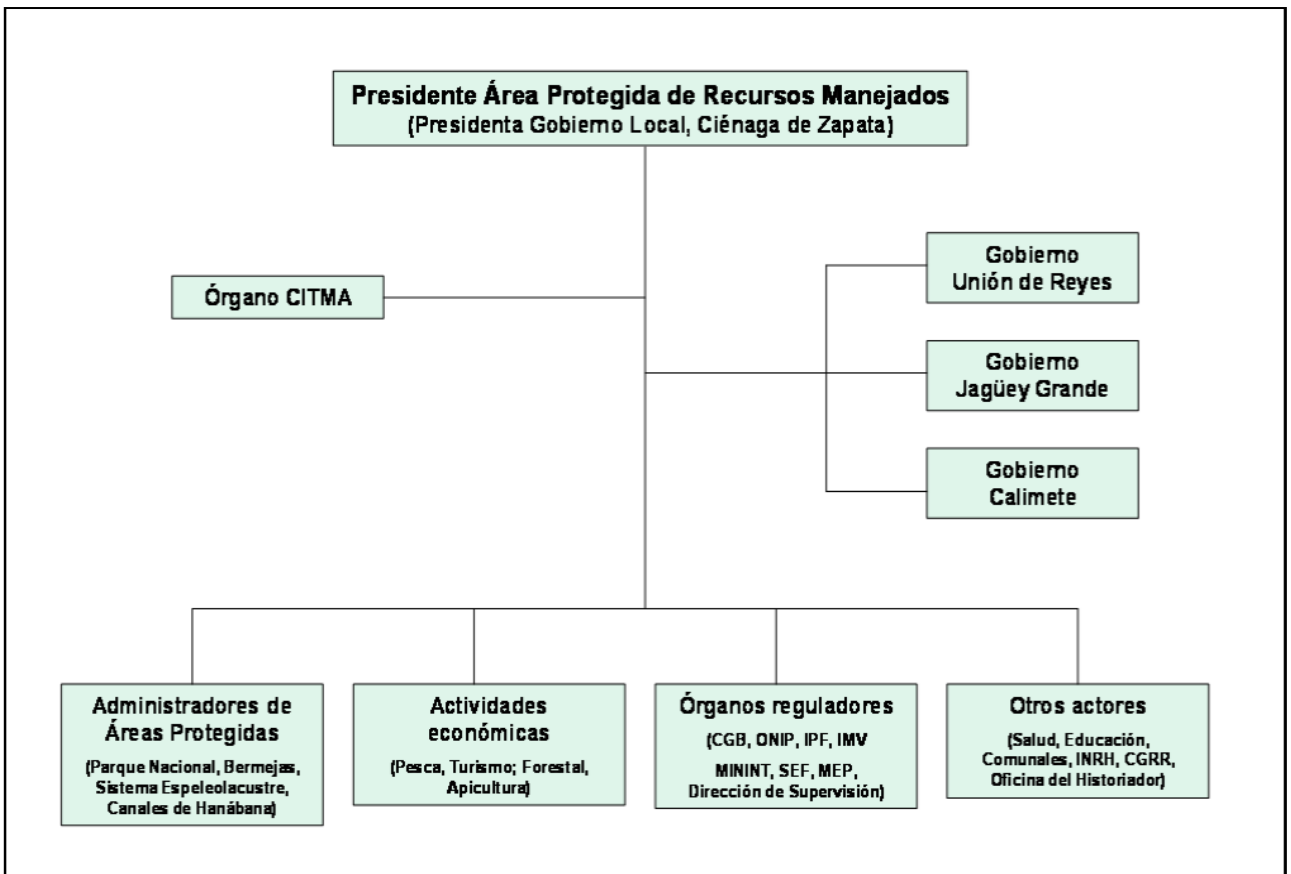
Presidente Área Protegida de Recursos Manejados
(Presidenta Gobierno Local, Ciénaga de Zapata)

Órgano CITMA

Gobierno
Unión de Reyes

Gobierno
Jagüey Grande

Gobierno
Calimete

Administradores de Áreas Protegidas
(Parque Nacional, Bermejas, Sistema Espeleolacustre, Canales de Hanábana)

Actividades económicas
(Pesca, Turismo; Forestal, Apicultura)

Órganos reguladores
(CGB, ONIP, IPF, IMV MININT, SEF, MEP, Dirección de Supervisión)

Otros actores
(Salud, Educación, Comunales, INRH, CGRR, Oficina del Historiador)